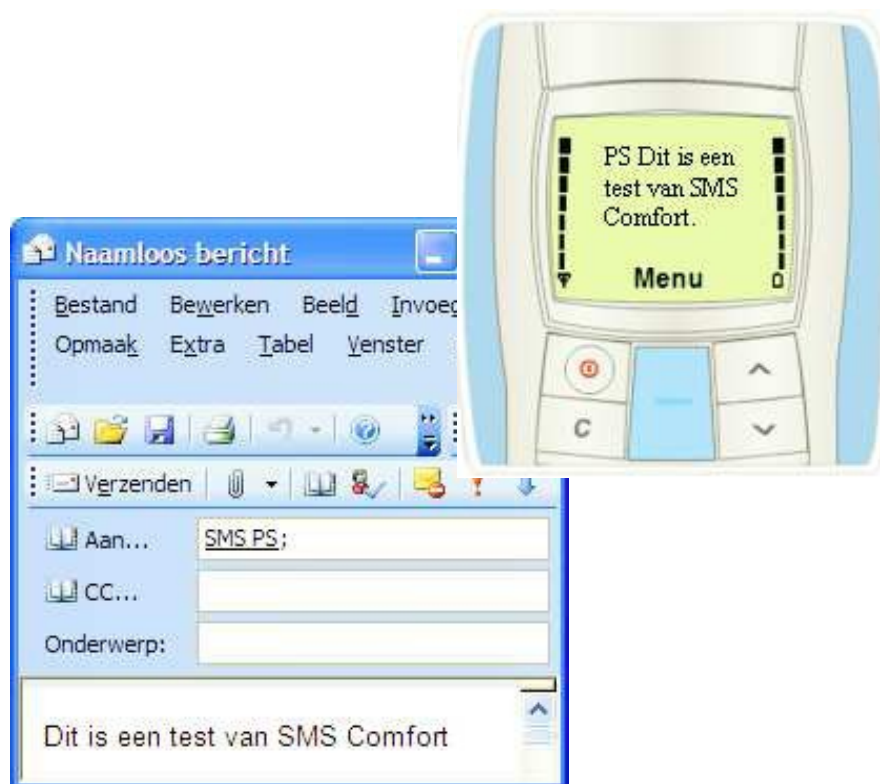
PS Dit is een test van SMS Comfort.

Menu

C

Naamloos bericht

Bestand Bewerken Beeld Invoeg

Opmaak Extra Tabel Venster

Verzenden

Aan... SMS PS;

CC...

Onderwerp:

Dit is een test van SMS Comfort